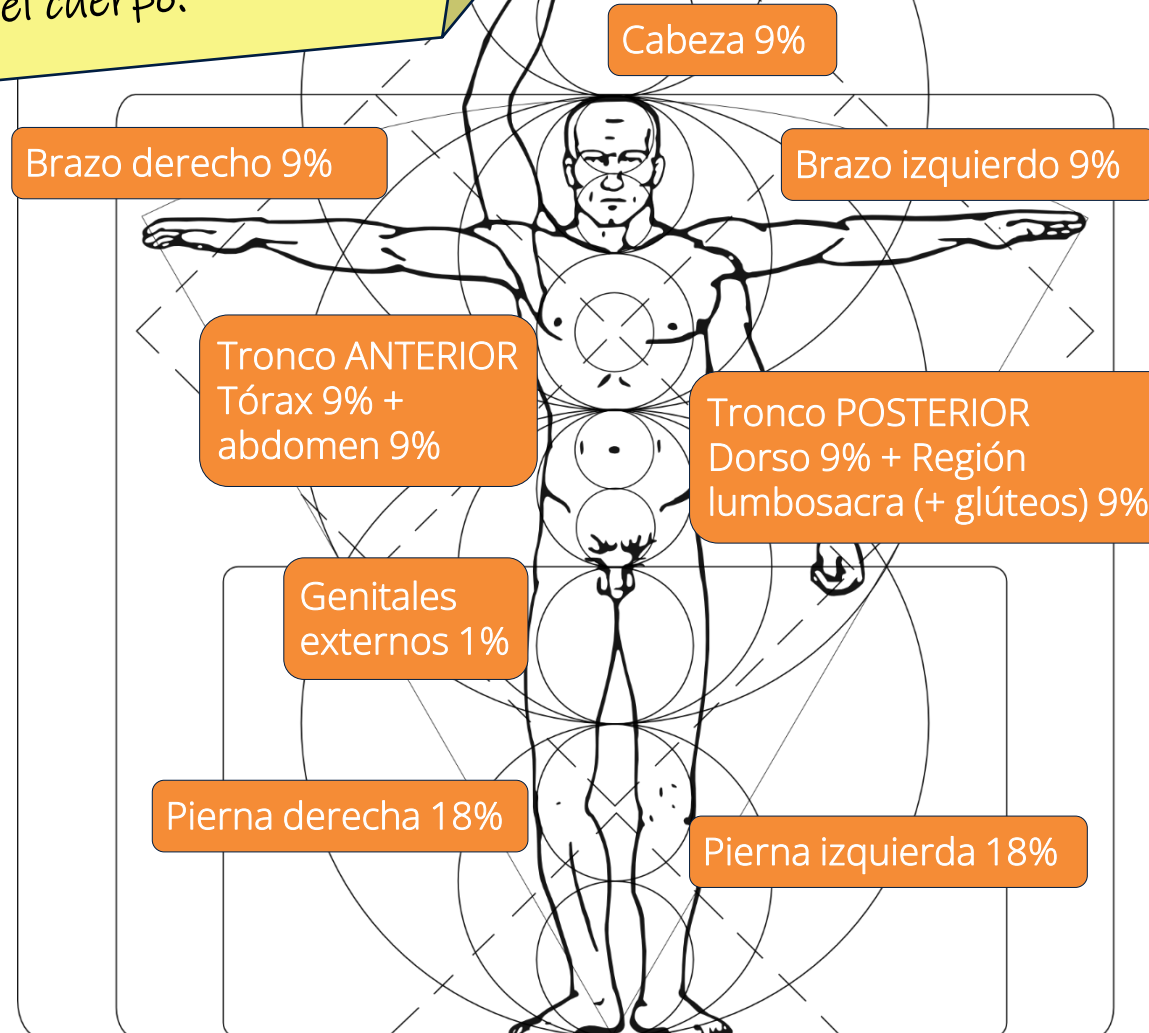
el cuerpo.

Cabeza 9%

Brazo derecho 9%

Brazo izquierdo 9%

Tronco ANTERIOR
Tórax 9% +
abdomen 9%

Tronco POSTERIOR
Dorso 9% + Región
lumbosacra (+ glúteos) 9%

Genitales
externos 1%

Pierna derecha 18%

Pierna izquierda 18%